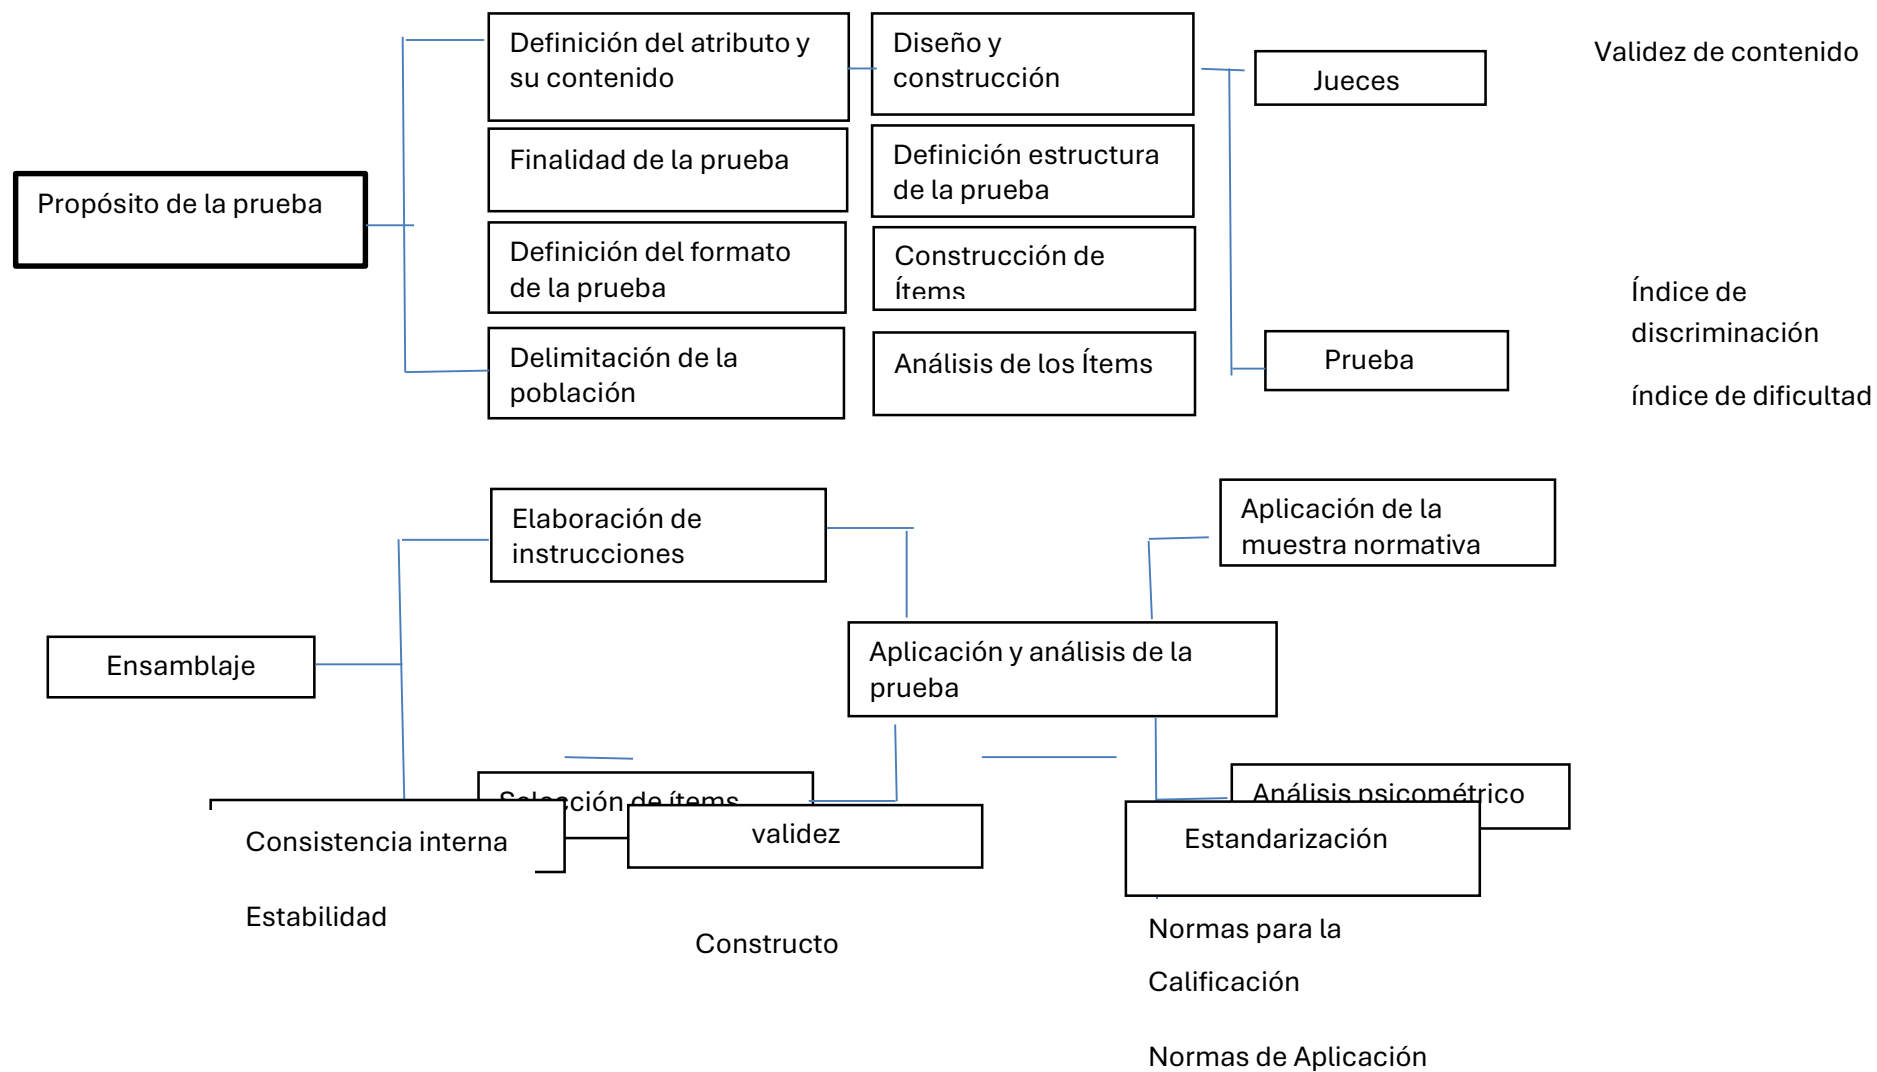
Propósito de la prueba

Definición del atributo y su contenido

Finalidad de la prueba

Definición del formato de la prueba

Delimitación de la población

Diseño y construcción

Definición estructura de la prueba

Construcción de Ítems

Análisis de los Ítems

Jueces

Prueba

Validez de contenido

Índice de discriminación

índice de dificultad

Ensamblaje

Elaboración de instrucciones

Selección de ítems

Aplicación y análisis de la prueba

Aplicación de la muestra normativa

Análisis psicométrico

Consistencia interna

Estabilidad

validez

Constructo

Estandarización

Normas para la Calificación

Normas de Aplicación